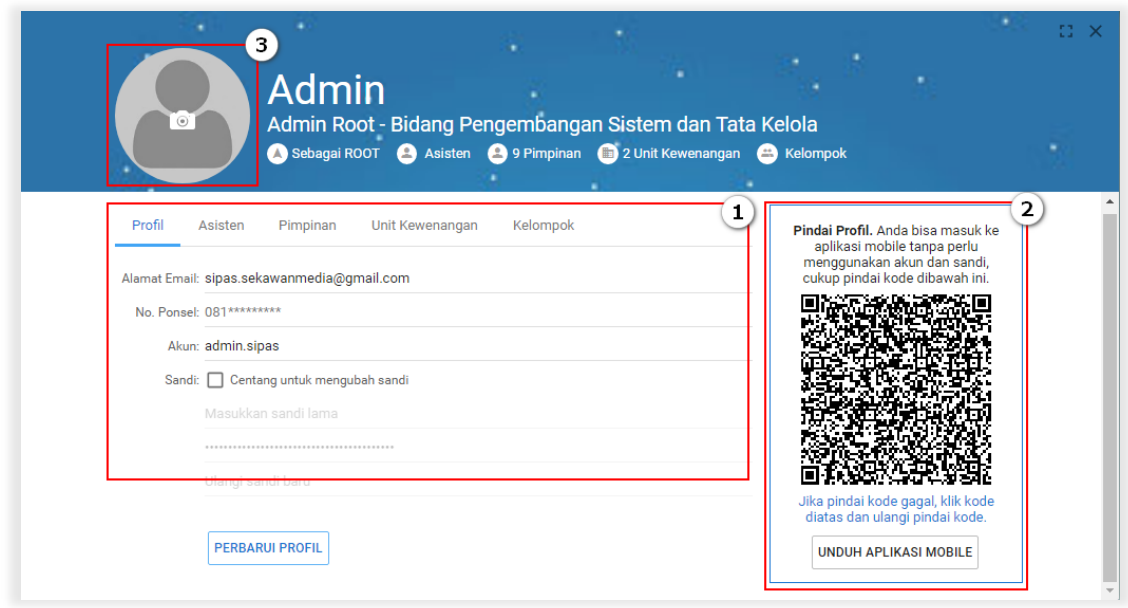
3

Admin

Admin Root - Bidang Pengembangan Sistem dan Tata Kelola

Sebagai ROOT   Asisten   9 Pimpinan   2 Unit Kewenangan   Kelompok

1

Profil   Asisten   Pimpinan   Unit Kewenangan   Kelompok

Alamat Email: sipas.sekawanmedia@gmail.com

No. Ponsel: 081*********

Akun: admin.sipas

Sandi: Centang untuk mengubah sandi

Masukkan sandi lama

••••••••••••••••••••••••••••••••••••••••

Ulangi sandi baru

PERBARUI PROFIL

2

**Pindai Profil.** Anda bisa masuk ke aplikasi mobile tanpa perlu menggunakan akun dan sandi, cukup pindai kode dibawah ini.

Jika pindai kode gagal, klik kode diatas dan ulangi pindai kode.

UNDUH APLIKASI MOBILE